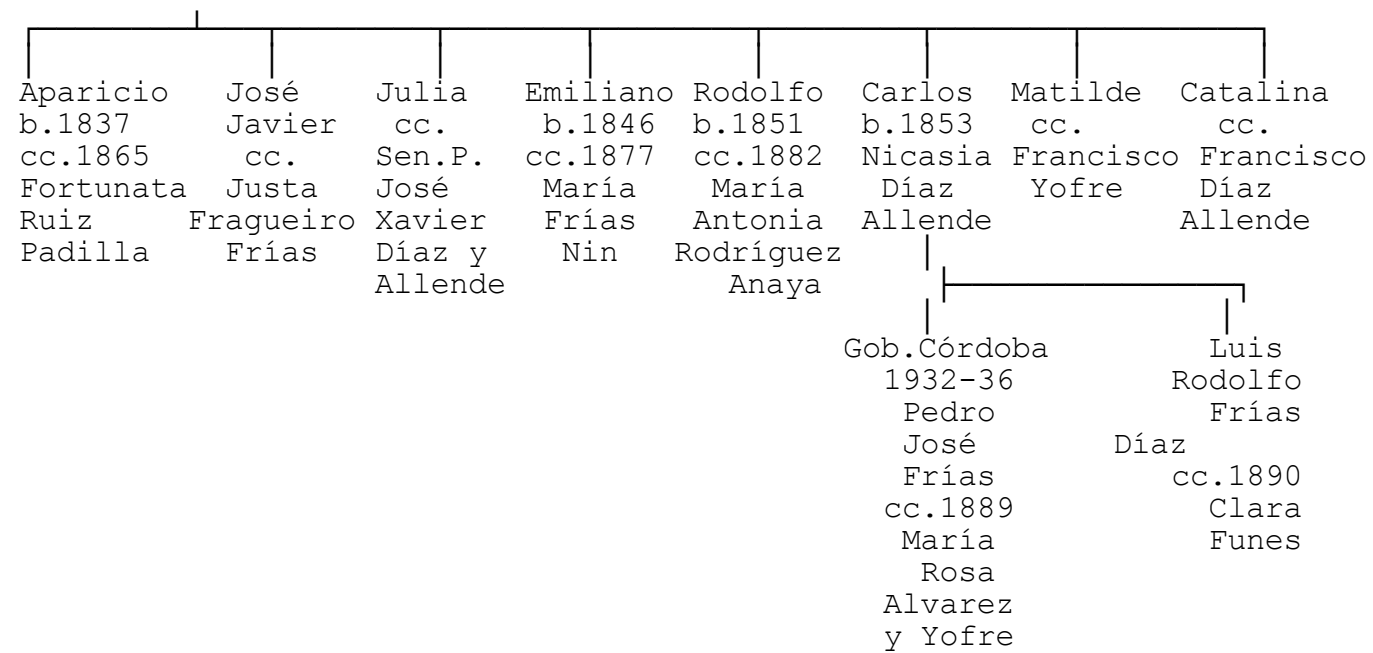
Aparicio
b.1837
cc.1865
Fortunata
Ruiz
Padilla

José
Javier
cc.
Justa
Fragueiro
Frías

Julia
cc.
Sen.P.
José
Xavier
Díaz y
Allende

Emiliano
b.1846
cc.1877
María
Frías
Nin

Rodolfo
b.1851
cc.1882
María
Antonia
Rodríguez
Anaya

Carlos
b.1853
Nicasia
Díaz
Allende

Matilde
cc.
Francisco
Yofre

Catalina
cc.
Francisco
Díaz
Allende

Gob.Córdoba
1932-36
Pedro
José
Frías
cc.1889
María
Rosa
Alvarez
y Yofre

Luis
Rodolfo
Frías
Díaz
cc.1890
Clara
Funes